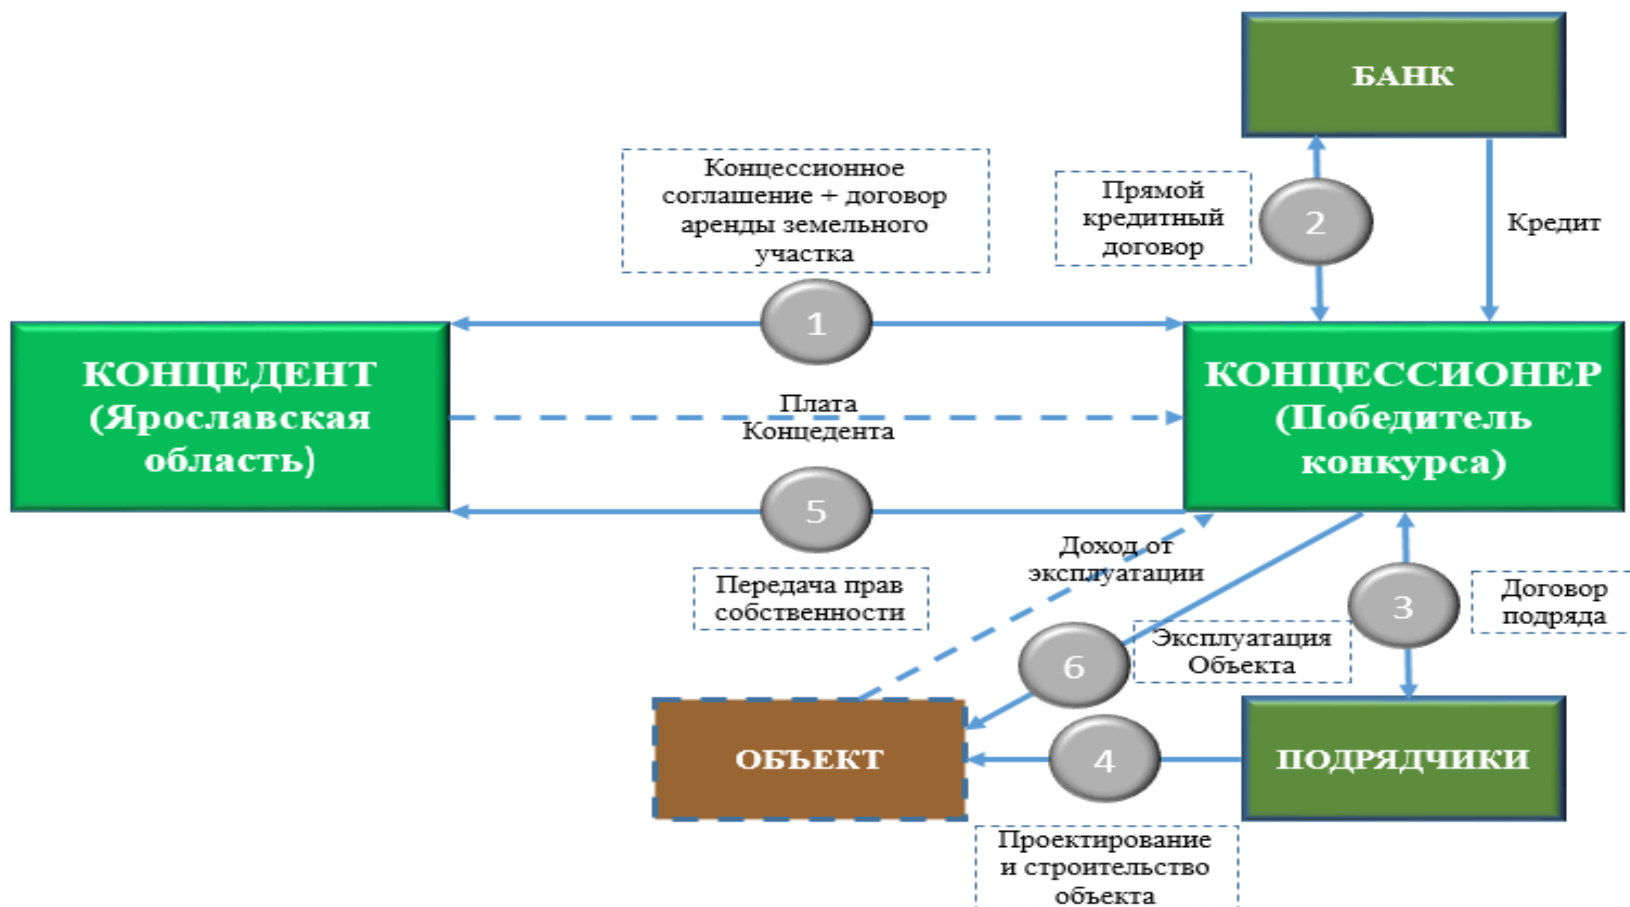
БАНК

Концессионное соглашение + договор аренды земельного участка

Прямой кредитный договор

2

Кредит

1

КОНЦЕДЕНТ (Ярославская область)

Плата Концедента

КОНЦЕССИОНЕР (Победитель конкурса)

5

Доход от эксплуатации

Передача прав собственности

3

Договор подряда

Эксплуатация Объекта

6

ОБЪЕКТ

4

ПОДРЯДЧИКИ

Проектирование и строительство объекта